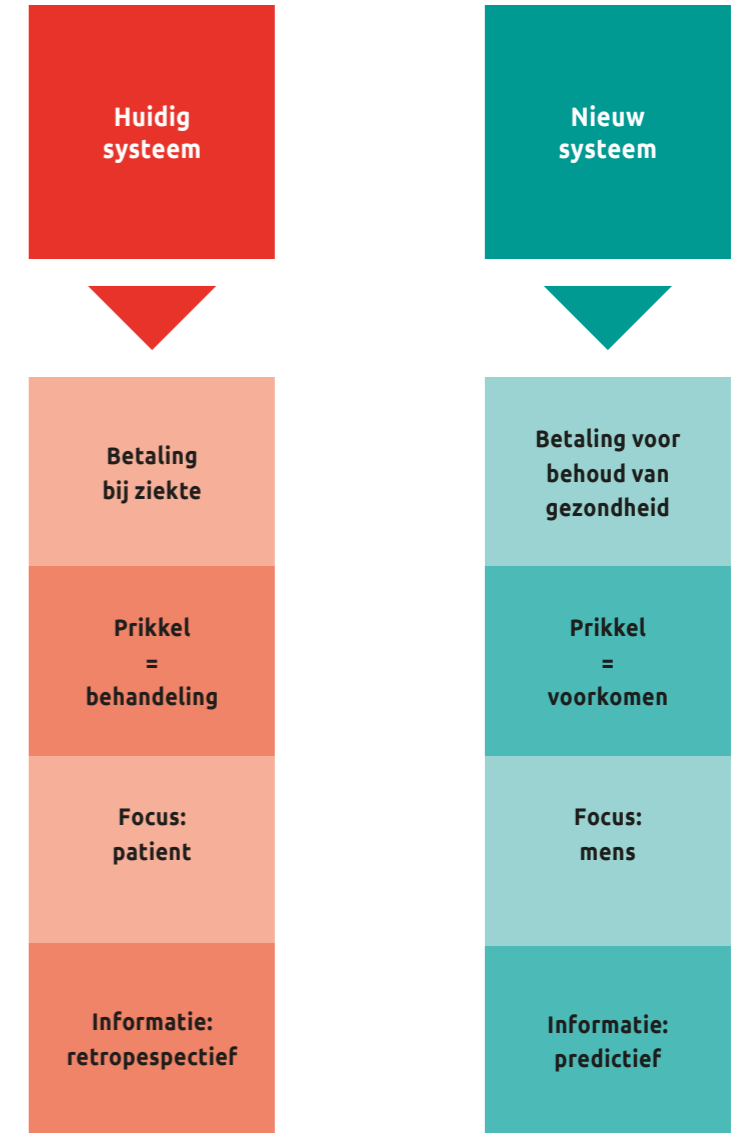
Huidig systeem

Betaling bij ziekte

Prikkel = behandeling

Focus: patient

Informatie: retropespectief

Nieuw systeem

Betaling voor behoud van gezondheid

Prikkel = voorkomen

Focus: mens

Informatie: predictief